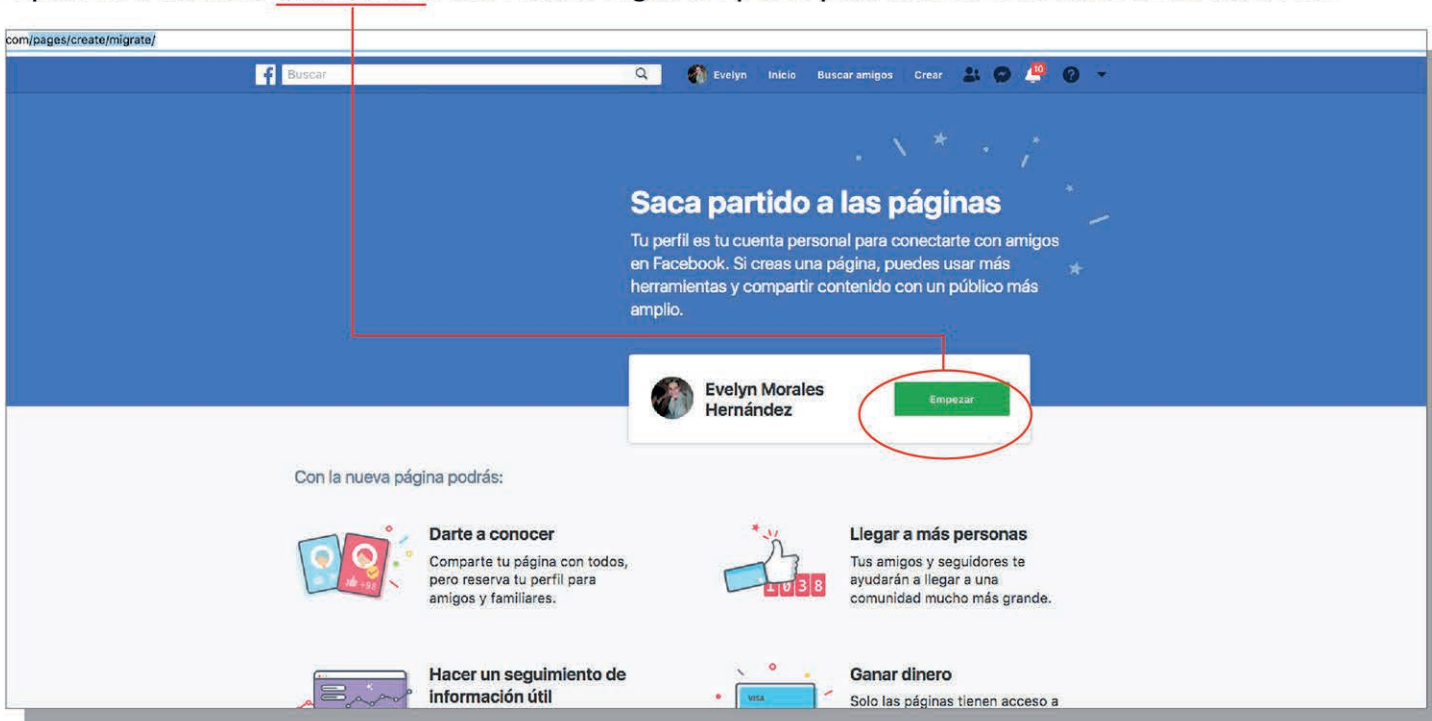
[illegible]

com/pages/create/migrate/

Buscar

Evelyn Inicio Buscar amigos Crear

10

Saca partido a las páginas

Tu perfil es tu cuenta personal para conectarte con amigos en Facebook. Si creas una página, puedes usar más herramientas y compartir contenido con un público más amplio.

Evelyn Morales Hernández

Empezar

Con la nueva página podrás:

Darte a conocer

Comparte tu página con todos, pero reserva tu perfil para amigos y familiares.

Llegar a más personas

Tus amigos y seguidores te ayudarán a llegar a una comunidad mucho más grande.

1038

Hacer un seguimiento de información útil

Ganar dinero

Solo las páginas tienen acceso a

VISA